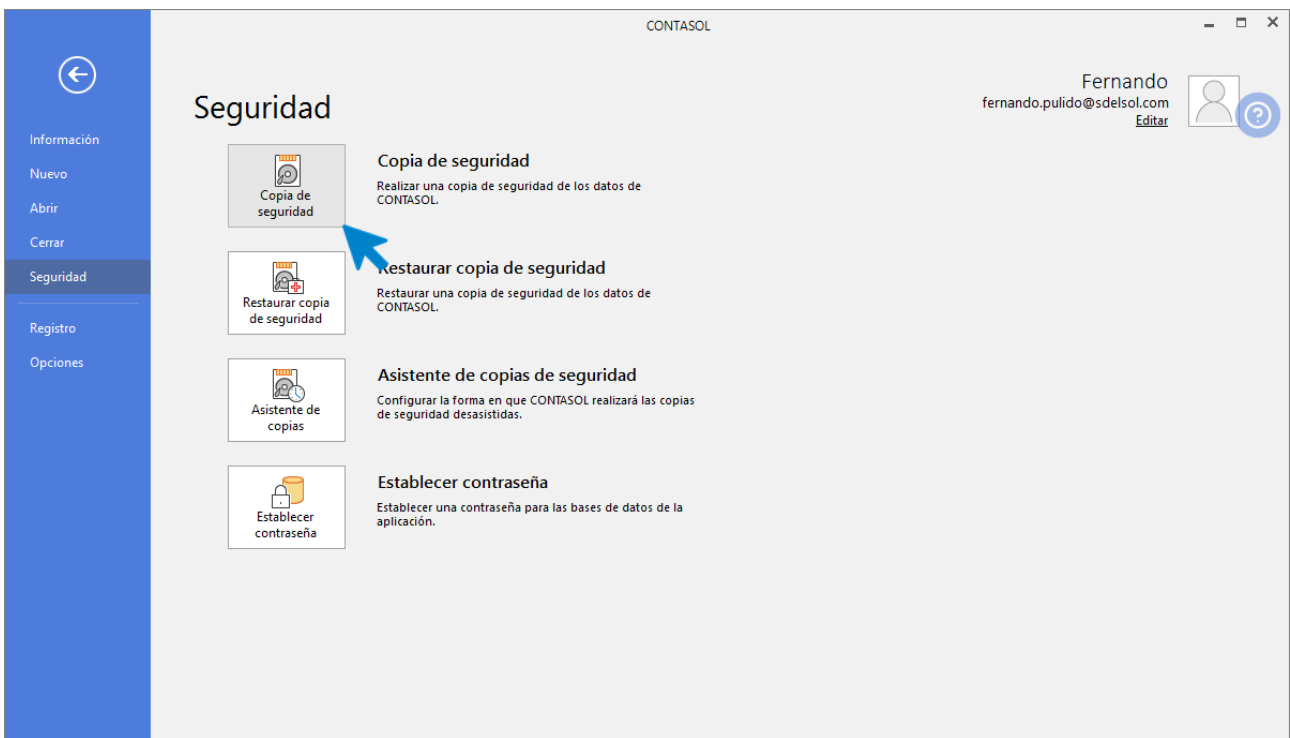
CONTASOL

Información
Nuevo
Abrir
Cerrar
Seguridad
Registro
Opciones

Seguridad

Fernando
fernando.pulido@sdelsol.com
Editar

Copia de seguridad

Copia de seguridad
Realizar una copia de seguridad de los datos de CONTASOL.

Restaurar copia de seguridad

Restaurar copia de seguridad
Restaurar una copia de seguridad de los datos de CONTASOL.

Asistente de copias

Asistente de copias de seguridad
Configurar la forma en que CONTASOL realizará las copias de seguridad desasistidas.

Establecer contraseña

Establecer contraseña
Establecer una contraseña para las bases de datos de la aplicación.